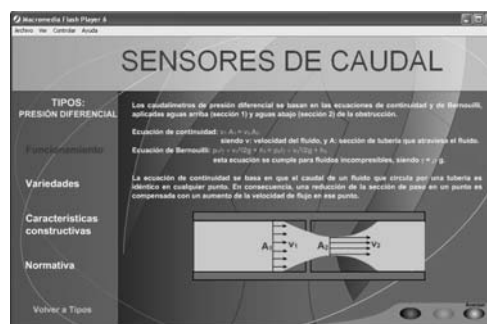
Macromedia Flash Player 6
Archivo Ver Controlar Ayuda

SENSORES DE CAUDAL

TIPOS:
PRESIÓN DIFERENCIAL

Funcionamiento

Variedades

Características constructivas

Normativa

Volver a Tipos

Los caudalímetros de presión diferencial se basan en las ecuaciones de continuidad y de Bernoulli, aplicadas aguas arriba (sección 1) y aguas abajo (sección 2) de la obstrucción.

Ecuación de continuidad: $v_1 \cdot A_1 = v_2 A_2$
siendo v: velocidad del fluido, y A: sección de tubería que atraviesa el fluido.
Ecuación de Bernoulli: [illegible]
esta ecuación se cumple para fluidos incompresibles, siendo $\gamma = \rho \cdot g$.

La ecuación de continuidad se basa en que el caudal de un fluido que circula por una tubería es idéntico en cualquier punto. En consecuencia, una reducción de la sección de paso en un punto es compensada con un aumento de la velocidad de flujo en ese punto.

$A_1$ $v_1$ $A_2$ $v_2$

Avanzar